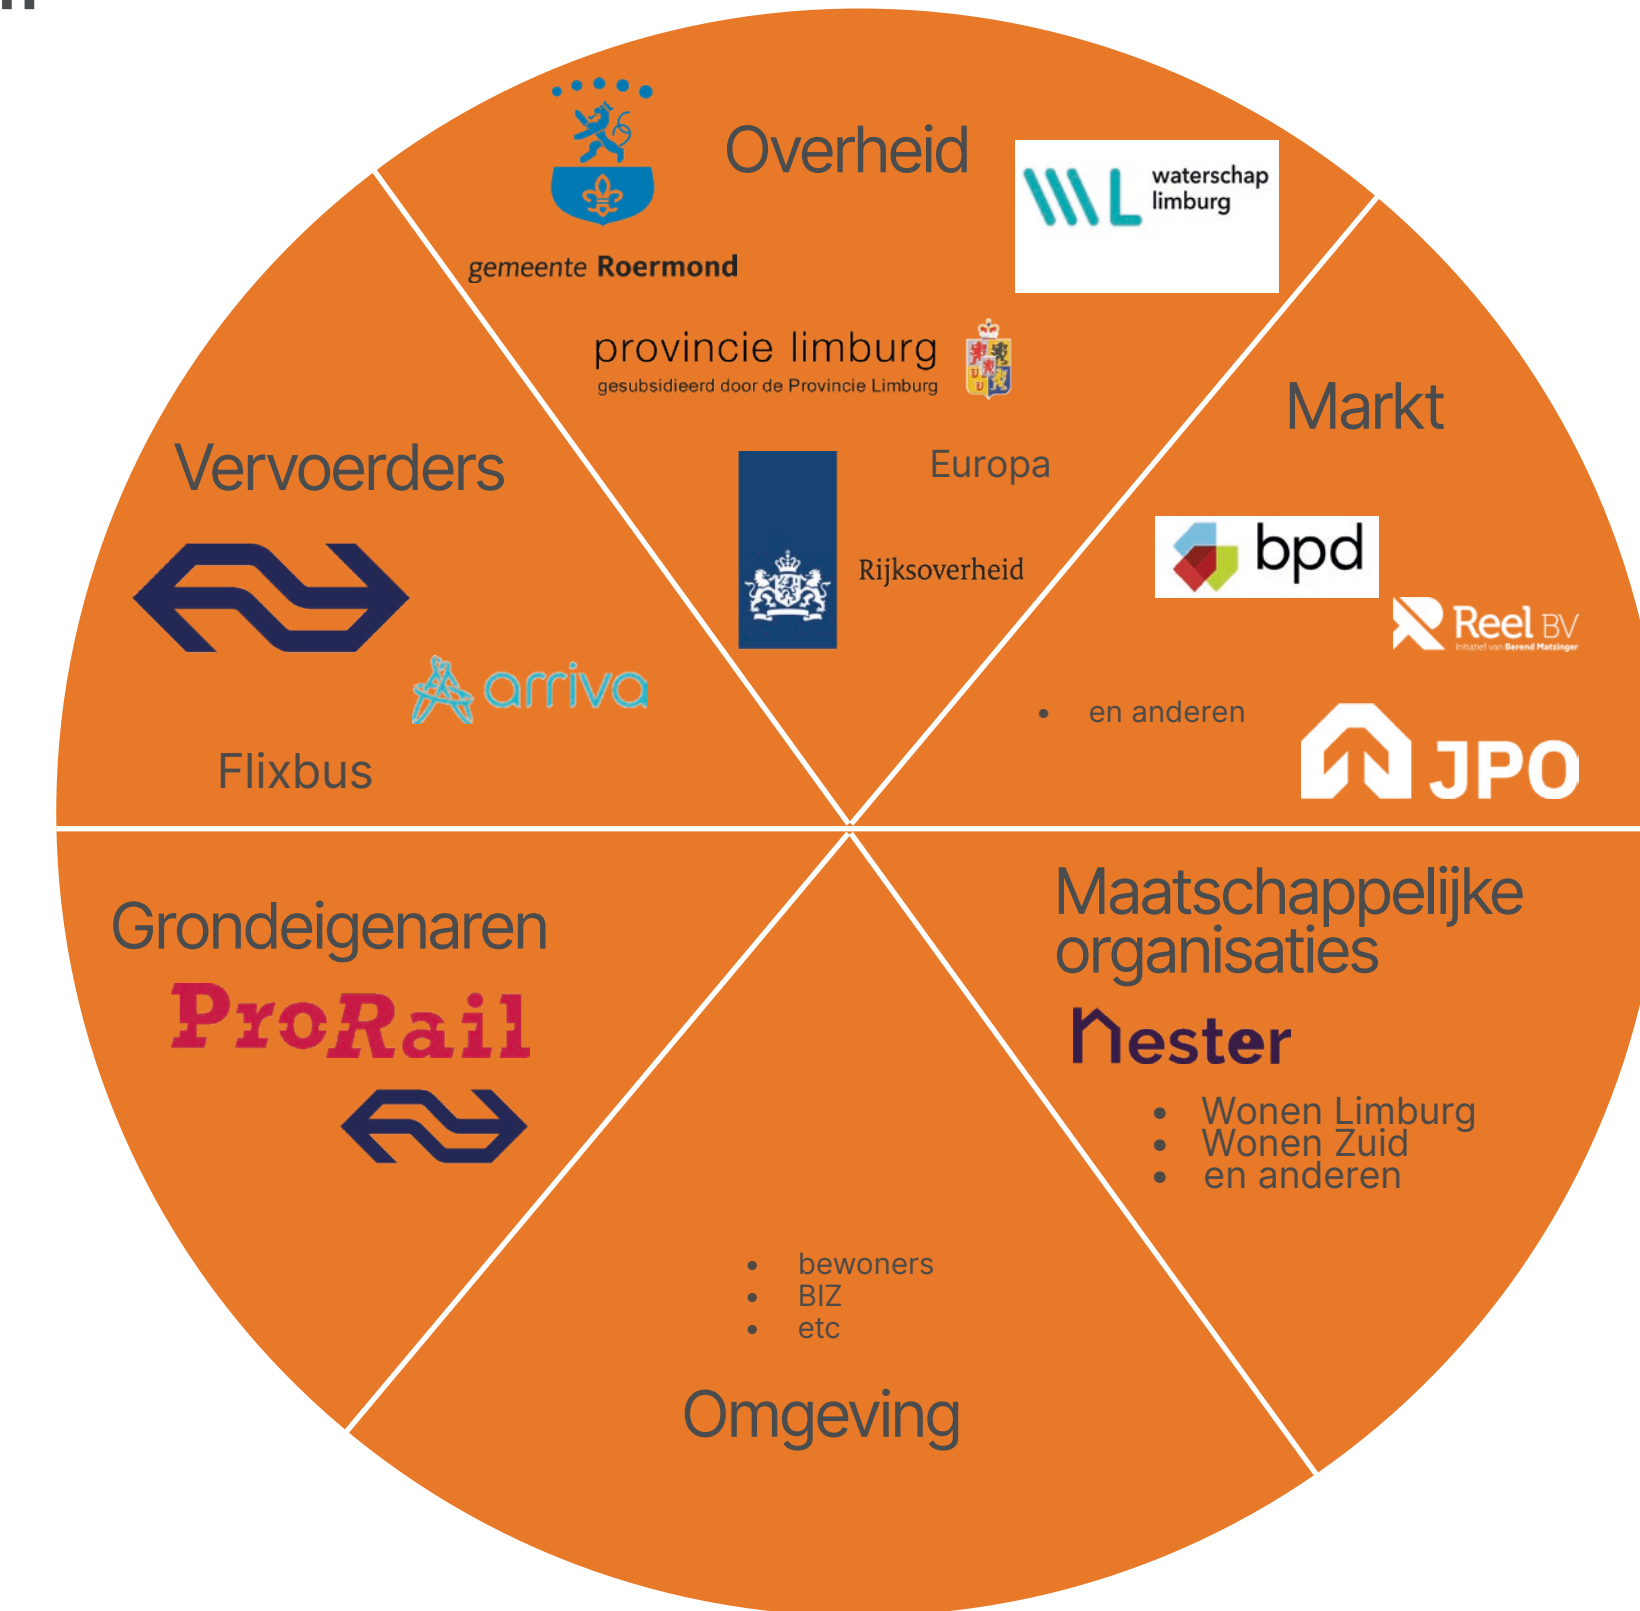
Overheid

gemeente Roermond

waterschap limburg

provincie limburg
gesubsidieerd door de Provincie Limburg

Europa

Rijksoverheid

Markt

bpd

Reel BV
Initiatief van Berend Matzinger

• en anderen

JPO

Vervoerders

arriva

Flixbus

Grondeigenaren

ProRail

Maatschappelijke organisaties

nester

• Wonen Limburg
• Wonen Zuid
• en anderen

• bewoners
• BIZ
• etc

Omgeving